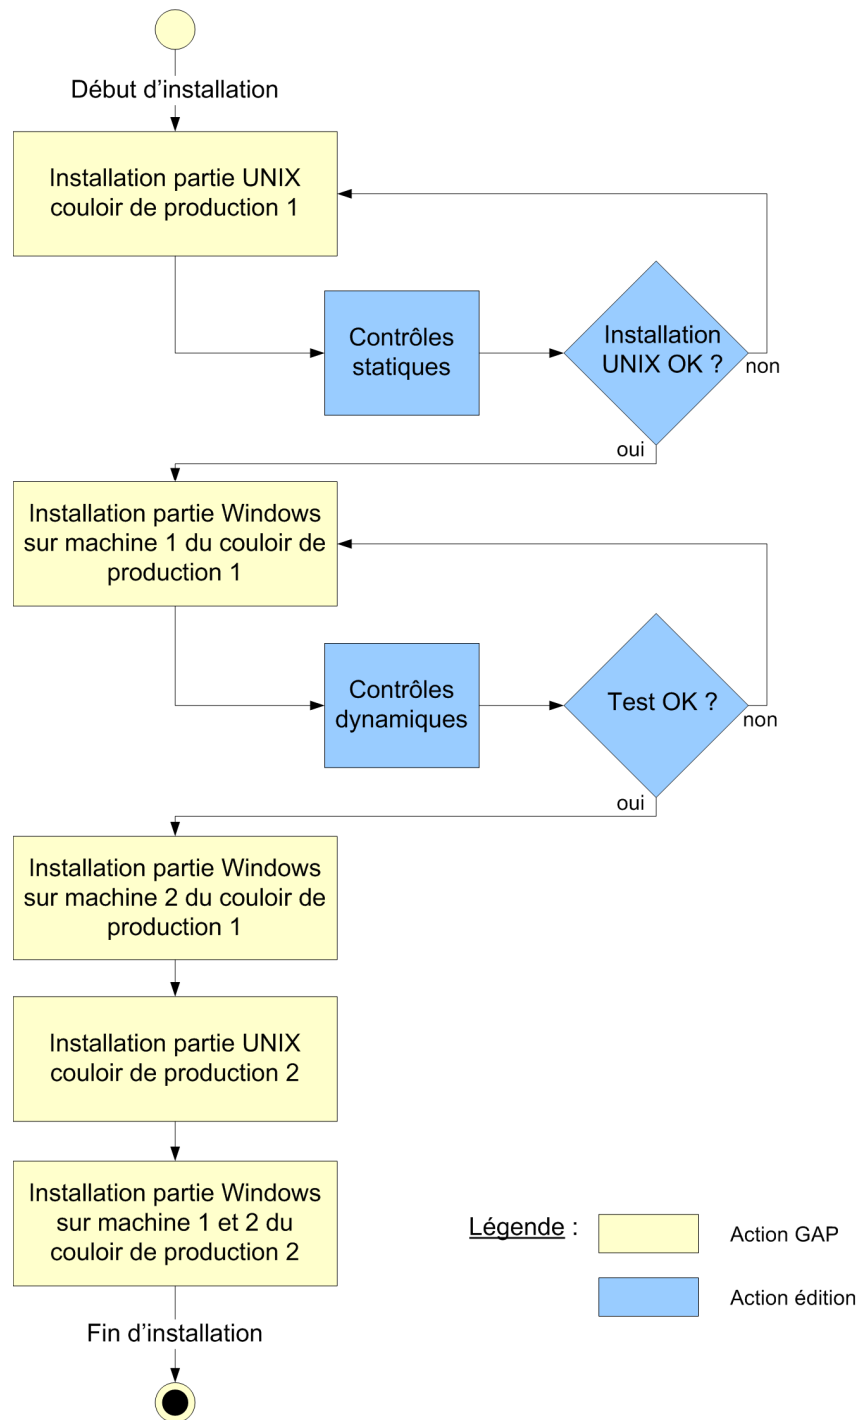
Début d’installation

Installation partie UNIX couloir de production 1

Contrôles statiques

Installation UNIX OK ?

non

oui

Installation partie Windows sur machine 1 du couloir de production 1

Contrôles dynamiques

Test OK ?

non

oui

Installation partie Windows sur machine 2 du couloir de production 1

Installation partie UNIX couloir de production 2

Installation partie Windows sur machine 1 et 2 du couloir de production 2

Fin d’installation

Légende :

Action GAP

Action édition